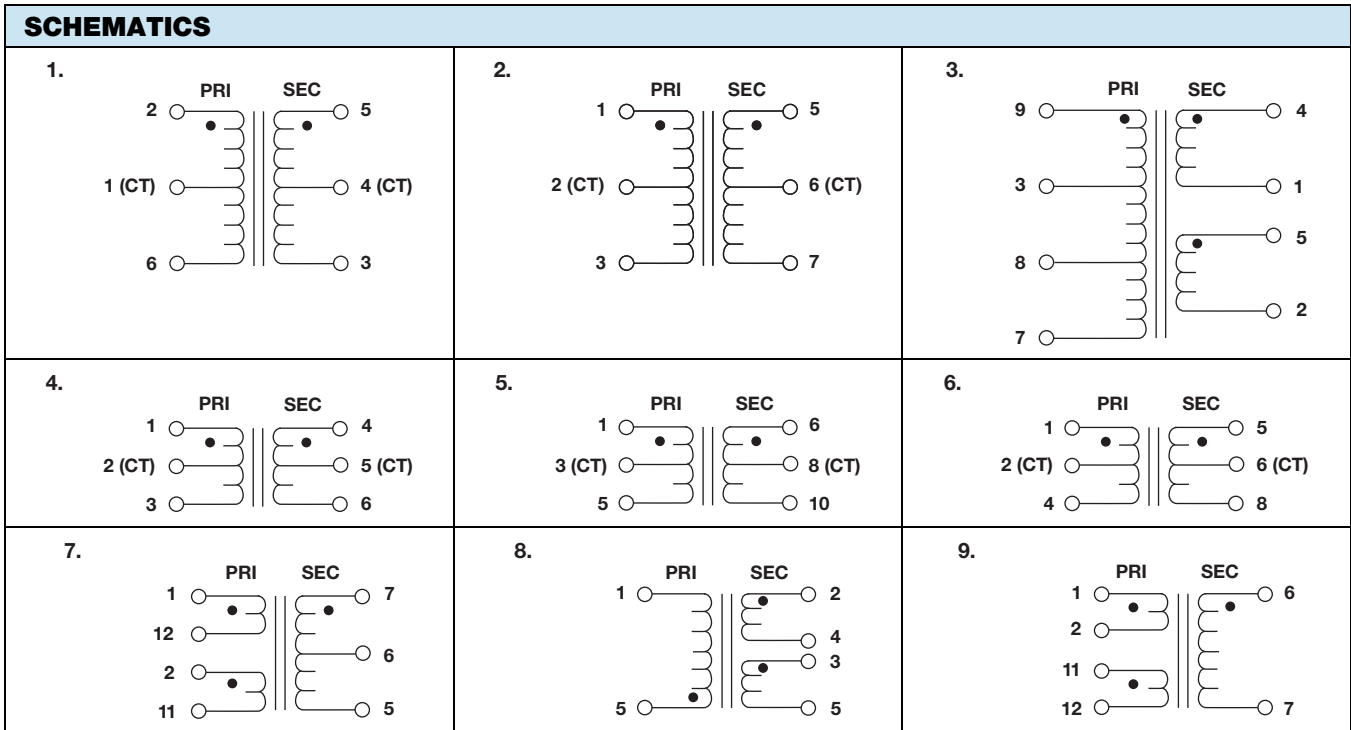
SCHEMATICS

1.
PRI SEC
2
1 (CT)
6
5
4 (CT)
3

2.
PRI SEC
1
2 (CT)
3
5
6 (CT)
7

3.
PRI SEC
9
3
8
7
4
1
5
2

4.
PRI SEC
1
2 (CT)
3
4
5 (CT)
6

5.
PRI SEC
1
3 (CT)
5
6
8 (CT)
10

6.
PRI SEC
1
2 (CT)
4
5
6 (CT)
8

7.
PRI SEC
1
12
2
11
7
6
5

8.
PRI SEC
1
5
2
4
3
5

9.
PRI SEC
1
2
11
12
6
7